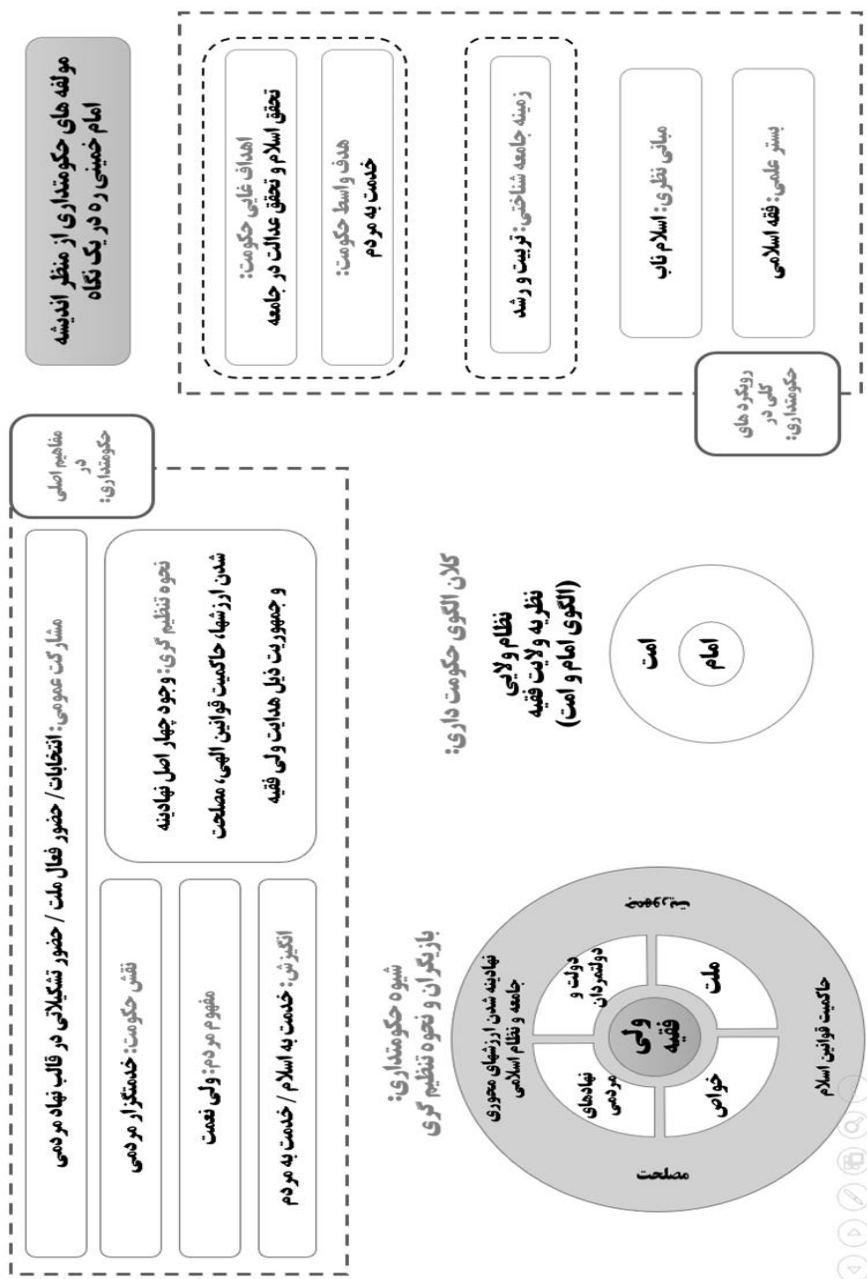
مولفه های حکومتداری از منظر اندیشه امام خمینی ره در یک نگاه

اهداف غایی حکومت: تحقق اسلام و تحقق عدالت در جامعه

هدف واسط حکومت: خدمت به مردم

زمینه جامعه شناختی: تربیت و رشد

مبانی نظری: اسلام ناب

بستر علمی: فقه اسلامی

رویکرد های کلی در حکومتداری:

مفاهیم اصلی در حکومتداری:

مشارکت عمومی: انتخابات / حضور فعال ملت / حضور تشکیلاتی در قالب نهاد مردمی

نحوه تنظیم گری: وجود چهار اصل نهادینه شدن ارزشها، حاکمیت قوانین الهی، مصلحت و جمهوریت ذیل هدایت ولی فقیه

نقش حکومت: خدمتگزار مردم

مفهوم مردم: ولی نعمت

انگیزش: خدمت به اسلام / خدمت به مردم

کلان الگوی حکومت داری:

نظام ولایی
نظریه ولایت فقیه
(الگوی امام و امت)

امت
امام

شیوه حکومتداری:
بازیگران و نحوه تنظیم گری

ولی فقیه
دولت و دولتمردان
ملت
خواص
نهادهای مردمی
نهادینه شدن ارزشهای محوری جامعه و نظام اسلامی
جمهوریت
مصلحت
حاکمیت قوانین اسلام